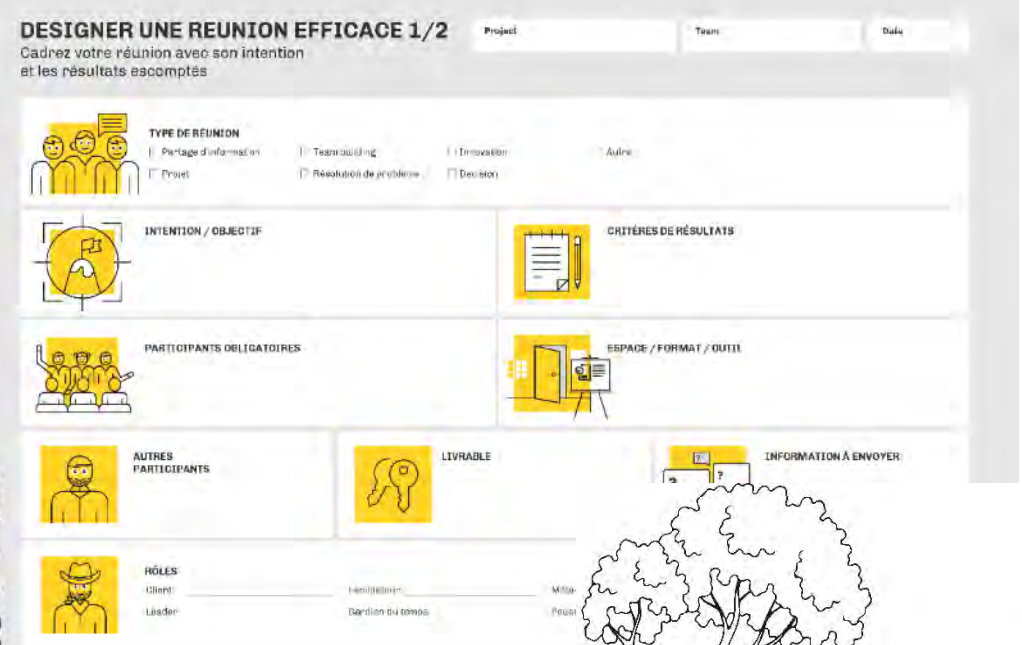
DESIGNER UNE REUNION EFFICACE 1/2
Cadrez votre réunion avec son intention et les résultats escomptés

Project

Team

Date

TYPE DE RÉUNION
Partage d'information
Teambuilding
Innovation
Autre
Projet
Résolution de problème
Décision

INTENTION / OBJECTIF

CRITÈRES DE RÉSULTATS

PARTICIPANTS OBLIGATOIRES

ESPACE / FORMAT / OUTIL

AUTRES PARTICIPANTS

LIVRABLE

INFORMATION À ENVOYER

RÔLES
Client
Facilitateur
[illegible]
Leader
Gardien du temps
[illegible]